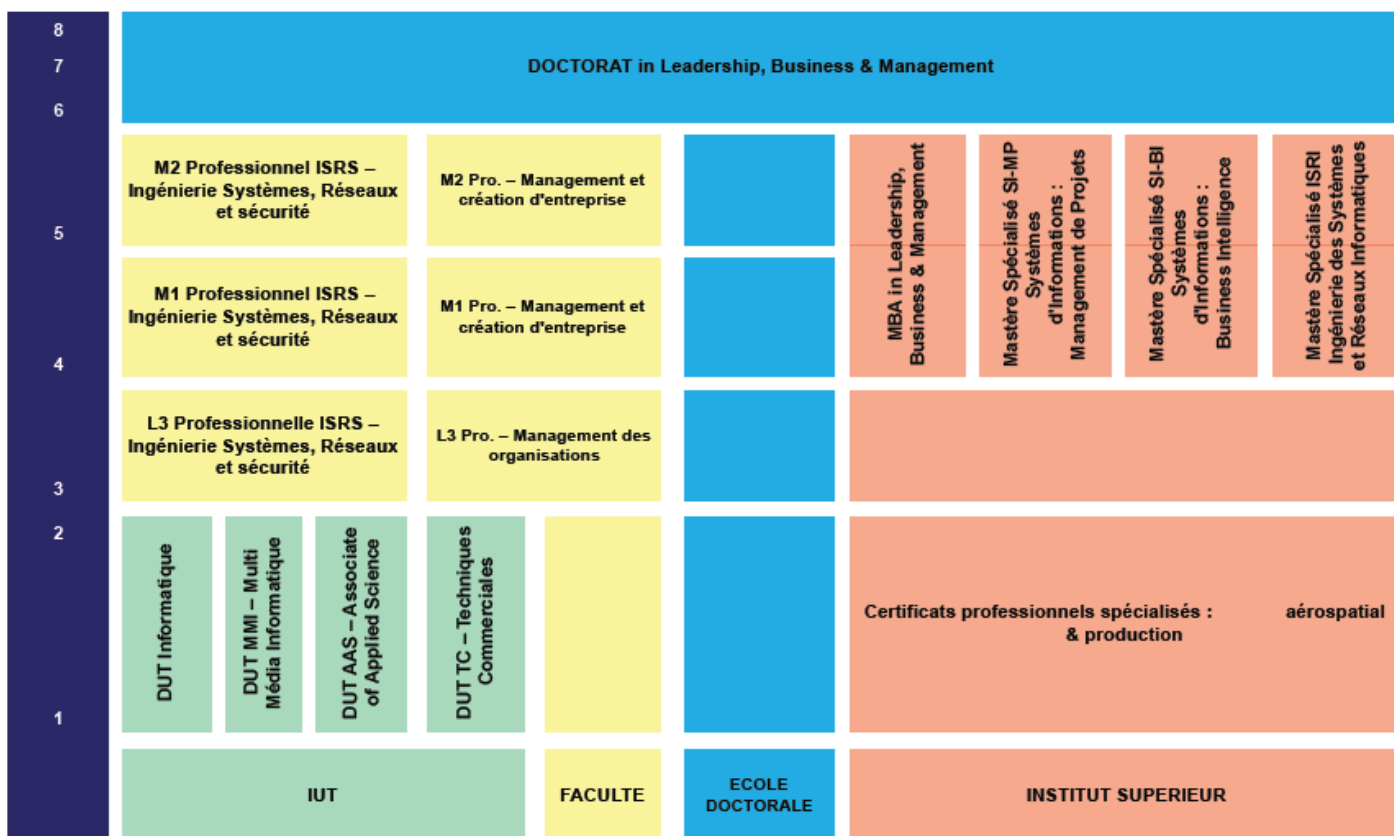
8
7
6

DOCTORAT in Leadership, Business & Management

5

M2 Professionnel ISRS – Ingénierie Systèmes, Réseaux et sécurité

M2 Pro. – Management et création d'entreprise

MBA in Leadership, Business & Management

Mastère Spécialisé SI-MP Systèmes d'Informations : Management de Projets

Mastère Spécialisé SI-BI Systèmes d'Informations : Business Intelligence

Mastère Spécialisé ISRI Ingénierie des Systèmes et Réseaux Informatiques

M1 Professionnel ISRS – Ingénierie Systèmes, Réseaux et sécurité

M1 Pro. – Management et création d'entreprise

4

L3 Professionnelle ISRS – Ingénierie Systèmes, Réseaux et sécurité

L3 Pro. – Management des organisations

3
2

DUT Informatique

DUT MMI – Multi Média Informatique

DUT AAS – Associate of Applied Science

DUT TC – Techniques Commerciales

Certificats professionnels spécialisés : aérospatial & production

1

IUT

FACULTE

ECOLE DOCTORALE

INSTITUT SUPERIEUR